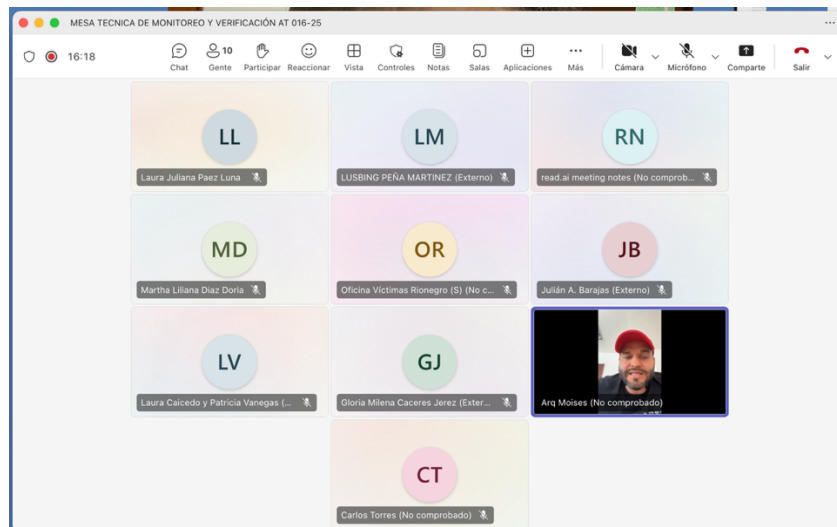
MESA TECNICA DE MONITOREO Y VERIFICACIÓN AT 016-25

16:18

Chat
10
Gente
Participar
Reaccionar
Vista
Controles
Notas
Salas
Aplicaciones
Más
Cámara
Micrófono
Comparte
Salir

LL
Laura Juliana Paez Luna

LM
LUSBING PEÑA MARTINEZ (Externo)

RN
read.ai meeting notes (No comprob...

MD
Martha Liliana Diaz Doria

OR
Oficina Víctimas Rionegro (S) (No c...

JB
Julián A. Barajas (Externo)

LV
Laura Caicedo y Patricia Vanegas (...

GJ
Gloria Milena Caceres Jerez (Exter...

Arq Moises (No comprobado)

CT
Carlos Torres (No comprobado)